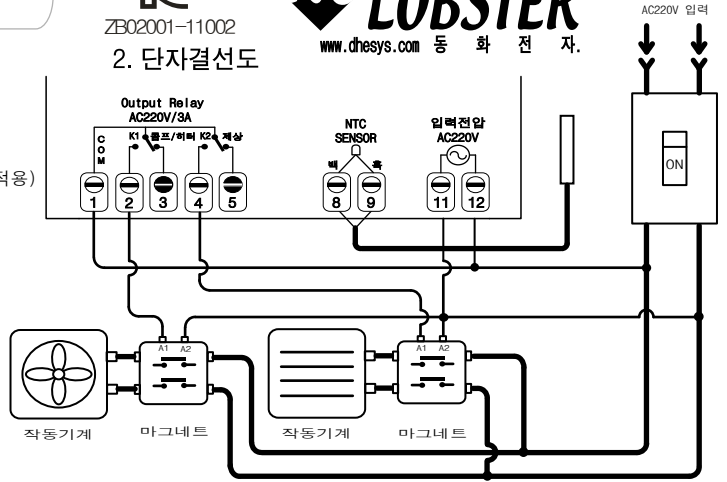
ZB02001-11002
LOBSTER
www.dhesys.com 동 화 전 자.
2. 단자결선도
AC220V 입력
Output Relay
AC220V/3A
COM
K1 콤프/히터 K2 제상
1 2 3 4 5
NTC
SENSOR
백 흑
8 9
입력전압
AC220V
11 12
적용)
ON
A1 A2
A1 A2
작동기계
마그네트
작동기계
마그네트